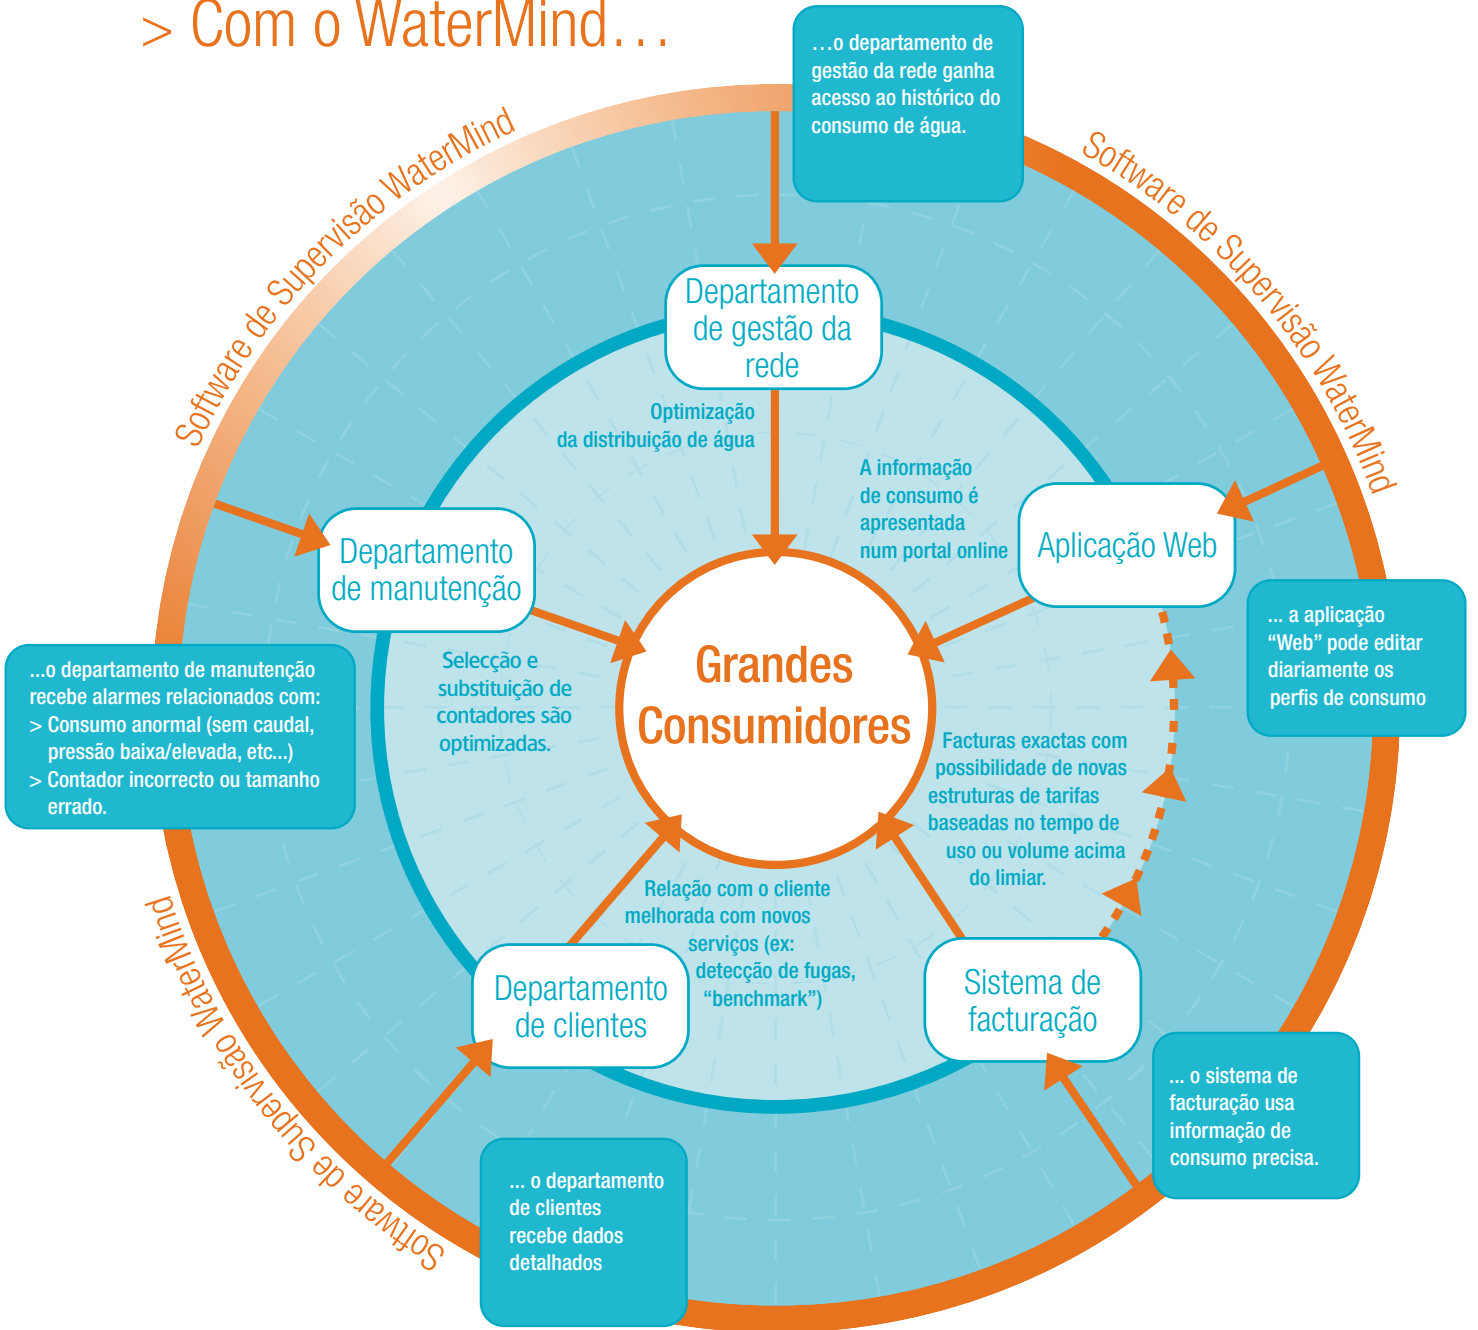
> Com o WaterMind…

…o departamento de gestão da rede ganha acesso ao histórico do consumo de água.

Software de Supervisão WaterMind

Software de Supervisão WaterMind

Departamento de gestão da rede

Optimização da distribuição de água

A informação de consumo é apresentada num portal online

Aplicação Web

... a aplicação “Web” pode editar diariamente os perfis de consumo

Departamento de manutenção

...o departamento de manutenção recebe alarmes relacionados com:
> Consumo anormal (sem caudal, pressão baixa/elevada, etc...)
> Contador incorrecto ou tamanho errado.

Selecção e substituição de contadores são optimizadas.

Grandes Consumidores

Facturas exactas com possibilidade de novas estruturas de tarifas baseadas no tempo de uso ou volume acima do limiar.

Relação com o cliente melhorada com novos serviços (ex: detecção de fugas, “benchmark”)

Software de Supervisão WaterMind

Departamento de clientes

Sistema de facturação

... o sistema de facturação usa informação de consumo precisa.

... o departamento de clientes recebe dados detalhados